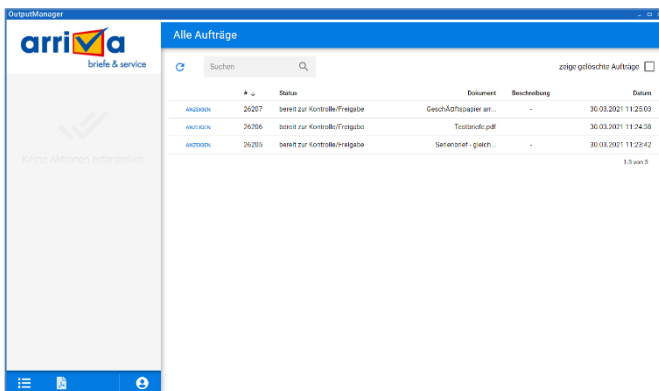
OutputManager

arriva
briefe & service

Keine Aktionen erforderlich

Alle Aufträge

Suchen

zeige gelöschte Aufträge

| | # | Status | Dokument | Beschreibung | Datum |
|---|---|---|---|---|---|
| ANZEIGEN | 26207 | bereit zur Kontrolle/Freigabe | GeschÄftspapier arr... | - | 30.03.2021 11:25:03 |
| ANZEIGEN | 26206 | bereit zur Kontrolle/Freigabe | Testbriefe.pdf | | 30.03.2021 11:24:38 |
| ANZEIGEN | 26205 | bereit zur Kontrolle/Freigabe | Serienbrief - gleich... | - | 30.03.2021 11:23:42 |

1-3 von 3